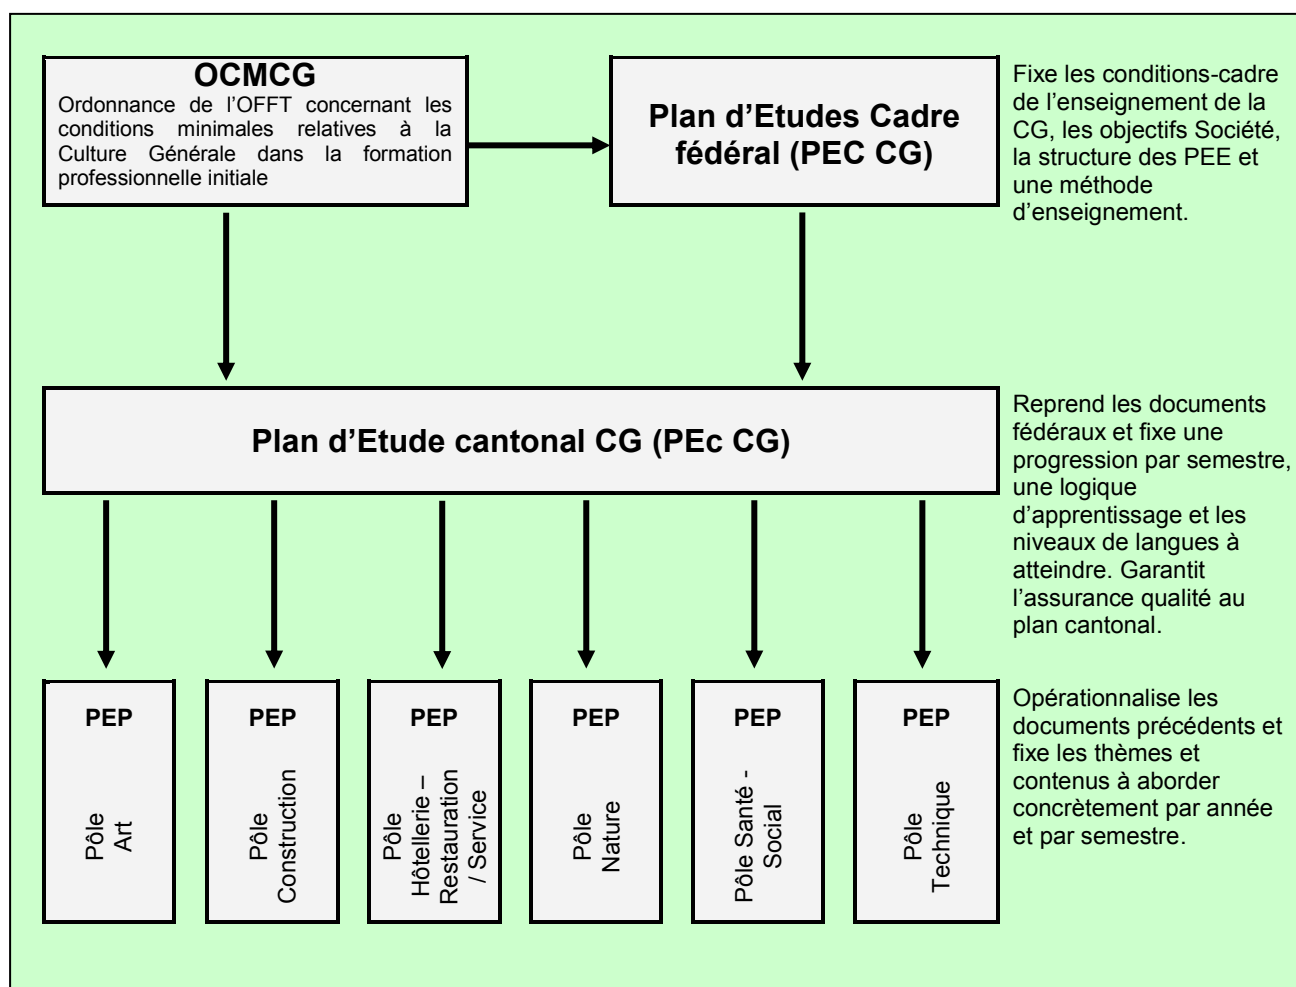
OCMCG
Ordonnance de l'OFFT concernant les conditions minimales relatives à la Culture Générale dans la formation professionnelle initiale

Plan d'Etudes Cadre fédéral (PEC CG)

Fixe les conditions-cadre de l'enseignement de la CG, les objectifs Société, la structure des PEE et une méthode d'enseignement.

Plan d'Etude cantonal CG (PEc CG)

Reprend les documents fédéraux et fixe une progression par semestre, une logique d'apprentissage et les niveaux de langues à atteindre. Garantit l'assurance qualité au plan cantonal.

PEP
Pôle Art

PEP
Pôle Construction

PEP
Pôle Hôtellerie – Restauration / Service

PEP
Pôle Nature

PEP
Pôle Santé - Social

PEP
Pôle Technique

Opérationnalise les documents précédents et fixe les thèmes et contenus à aborder concrètement par année et par semestre.